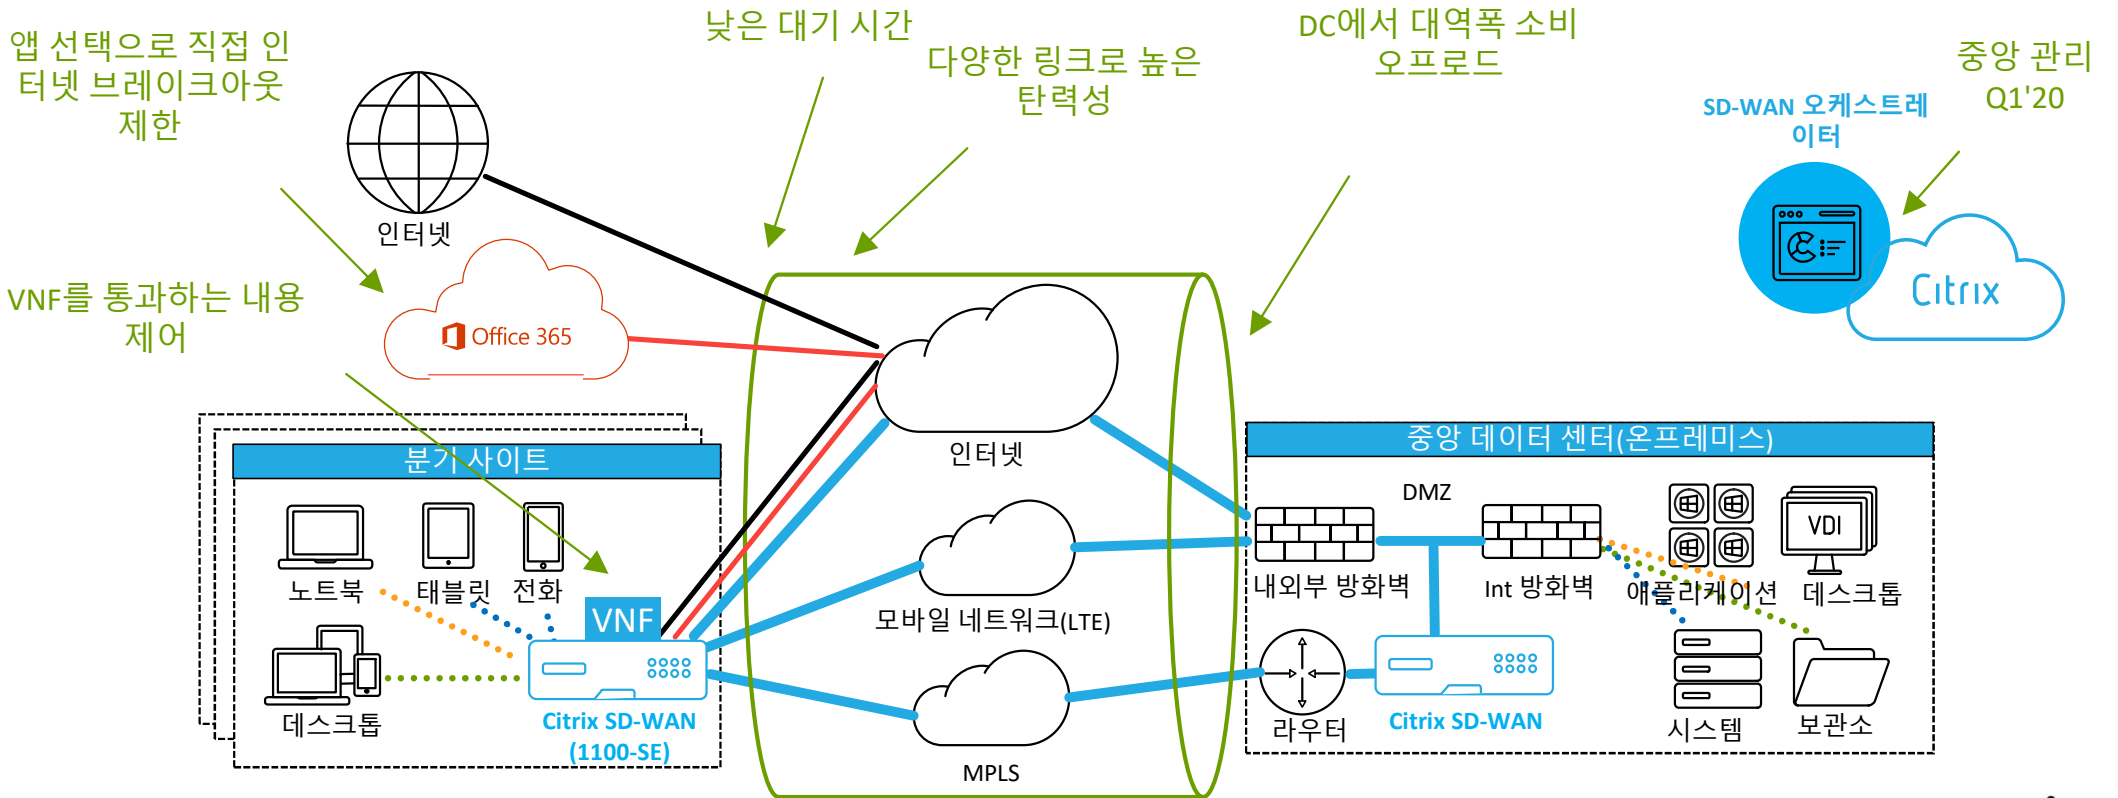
앱 선택으로 직접 인터넷 브레이크아웃 제한

낮은 대기 시간

다양한 링크로 높은 탄력성

DC에서 대역폭 소비 오프로드

중앙 관리 Q1'20

SD-WAN 오케스트레이터

Citrix

인터넷

Office 365

VNF를 통과하는 내용 제어

분기 사이트

노트북

태블릿

전화

데스크톱

VNF

Citrix SD-WAN (1100-SE)

인터넷

모바일 네트워크(LTE)

MPLS

중앙 데이터 센터(온프레미스)

DMZ

내외부 방화벽

Int 방화벽

애플리케이션

VDI

데스크톱

라우터

Citrix SD-WAN

시스템

보관소